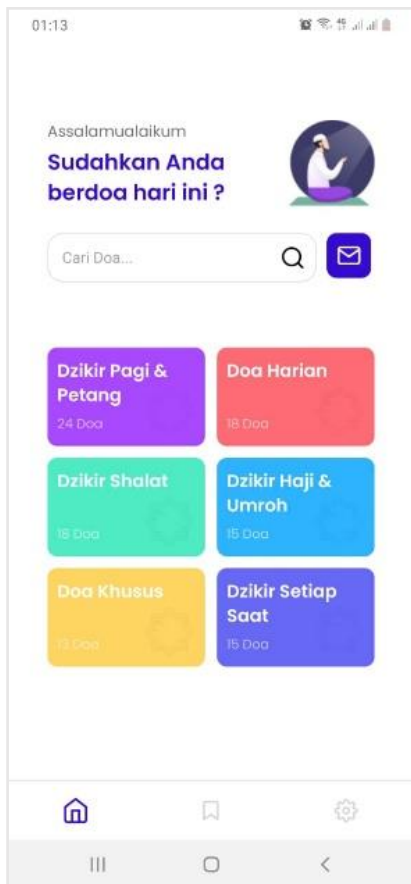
01:13

Assalamualaikum

Sudahkan Anda berdoa hari ini ?

Cari Doa...

Dzikir Pagi & Petang
24 Doa

Doa Harian
18 Doa

Dzikir Shalat
18 Doa

Dzikir Haji & Umroh
15 Doa

Doa Khusus
13 Doa

Dzikir Setiap Saat
15 Doa